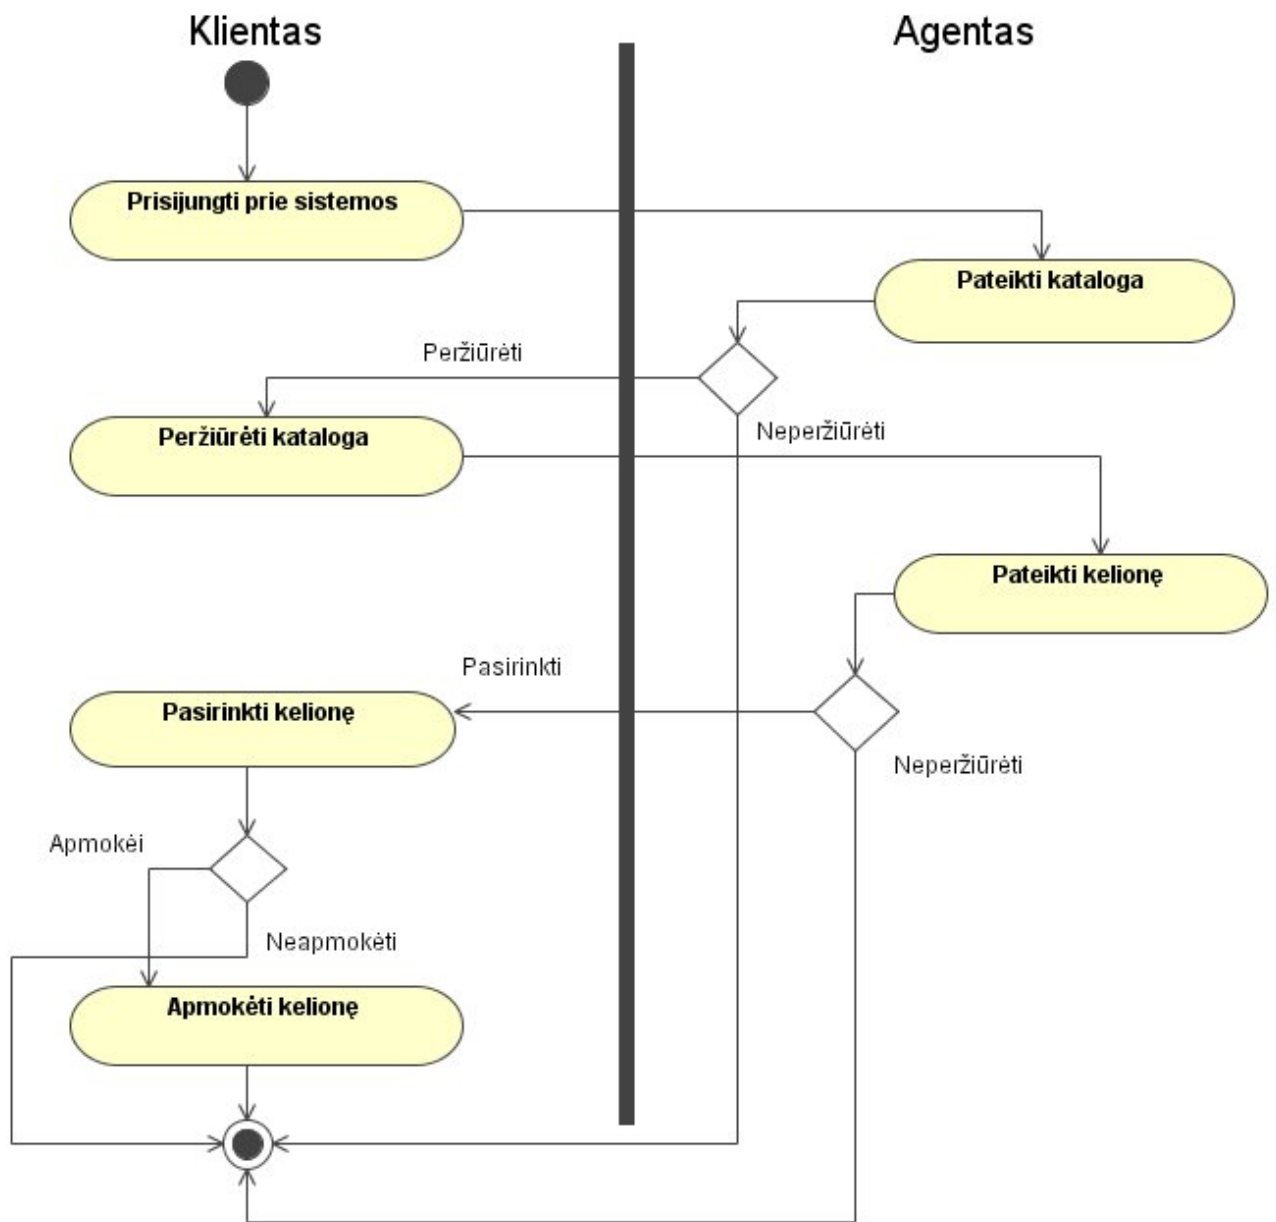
Klientas

Agentas

Prisijungti prie sistemos

Pateikti kataloga

Peržiūrėti

Peržiūrėti kataloga

Neperžiūrėti

Pateikti kelionę

Pasirinkti

Pasirinkti kelionę

Neperžiūrėti

Apmokėi

Neapmokėti

Apmokėti kelionę